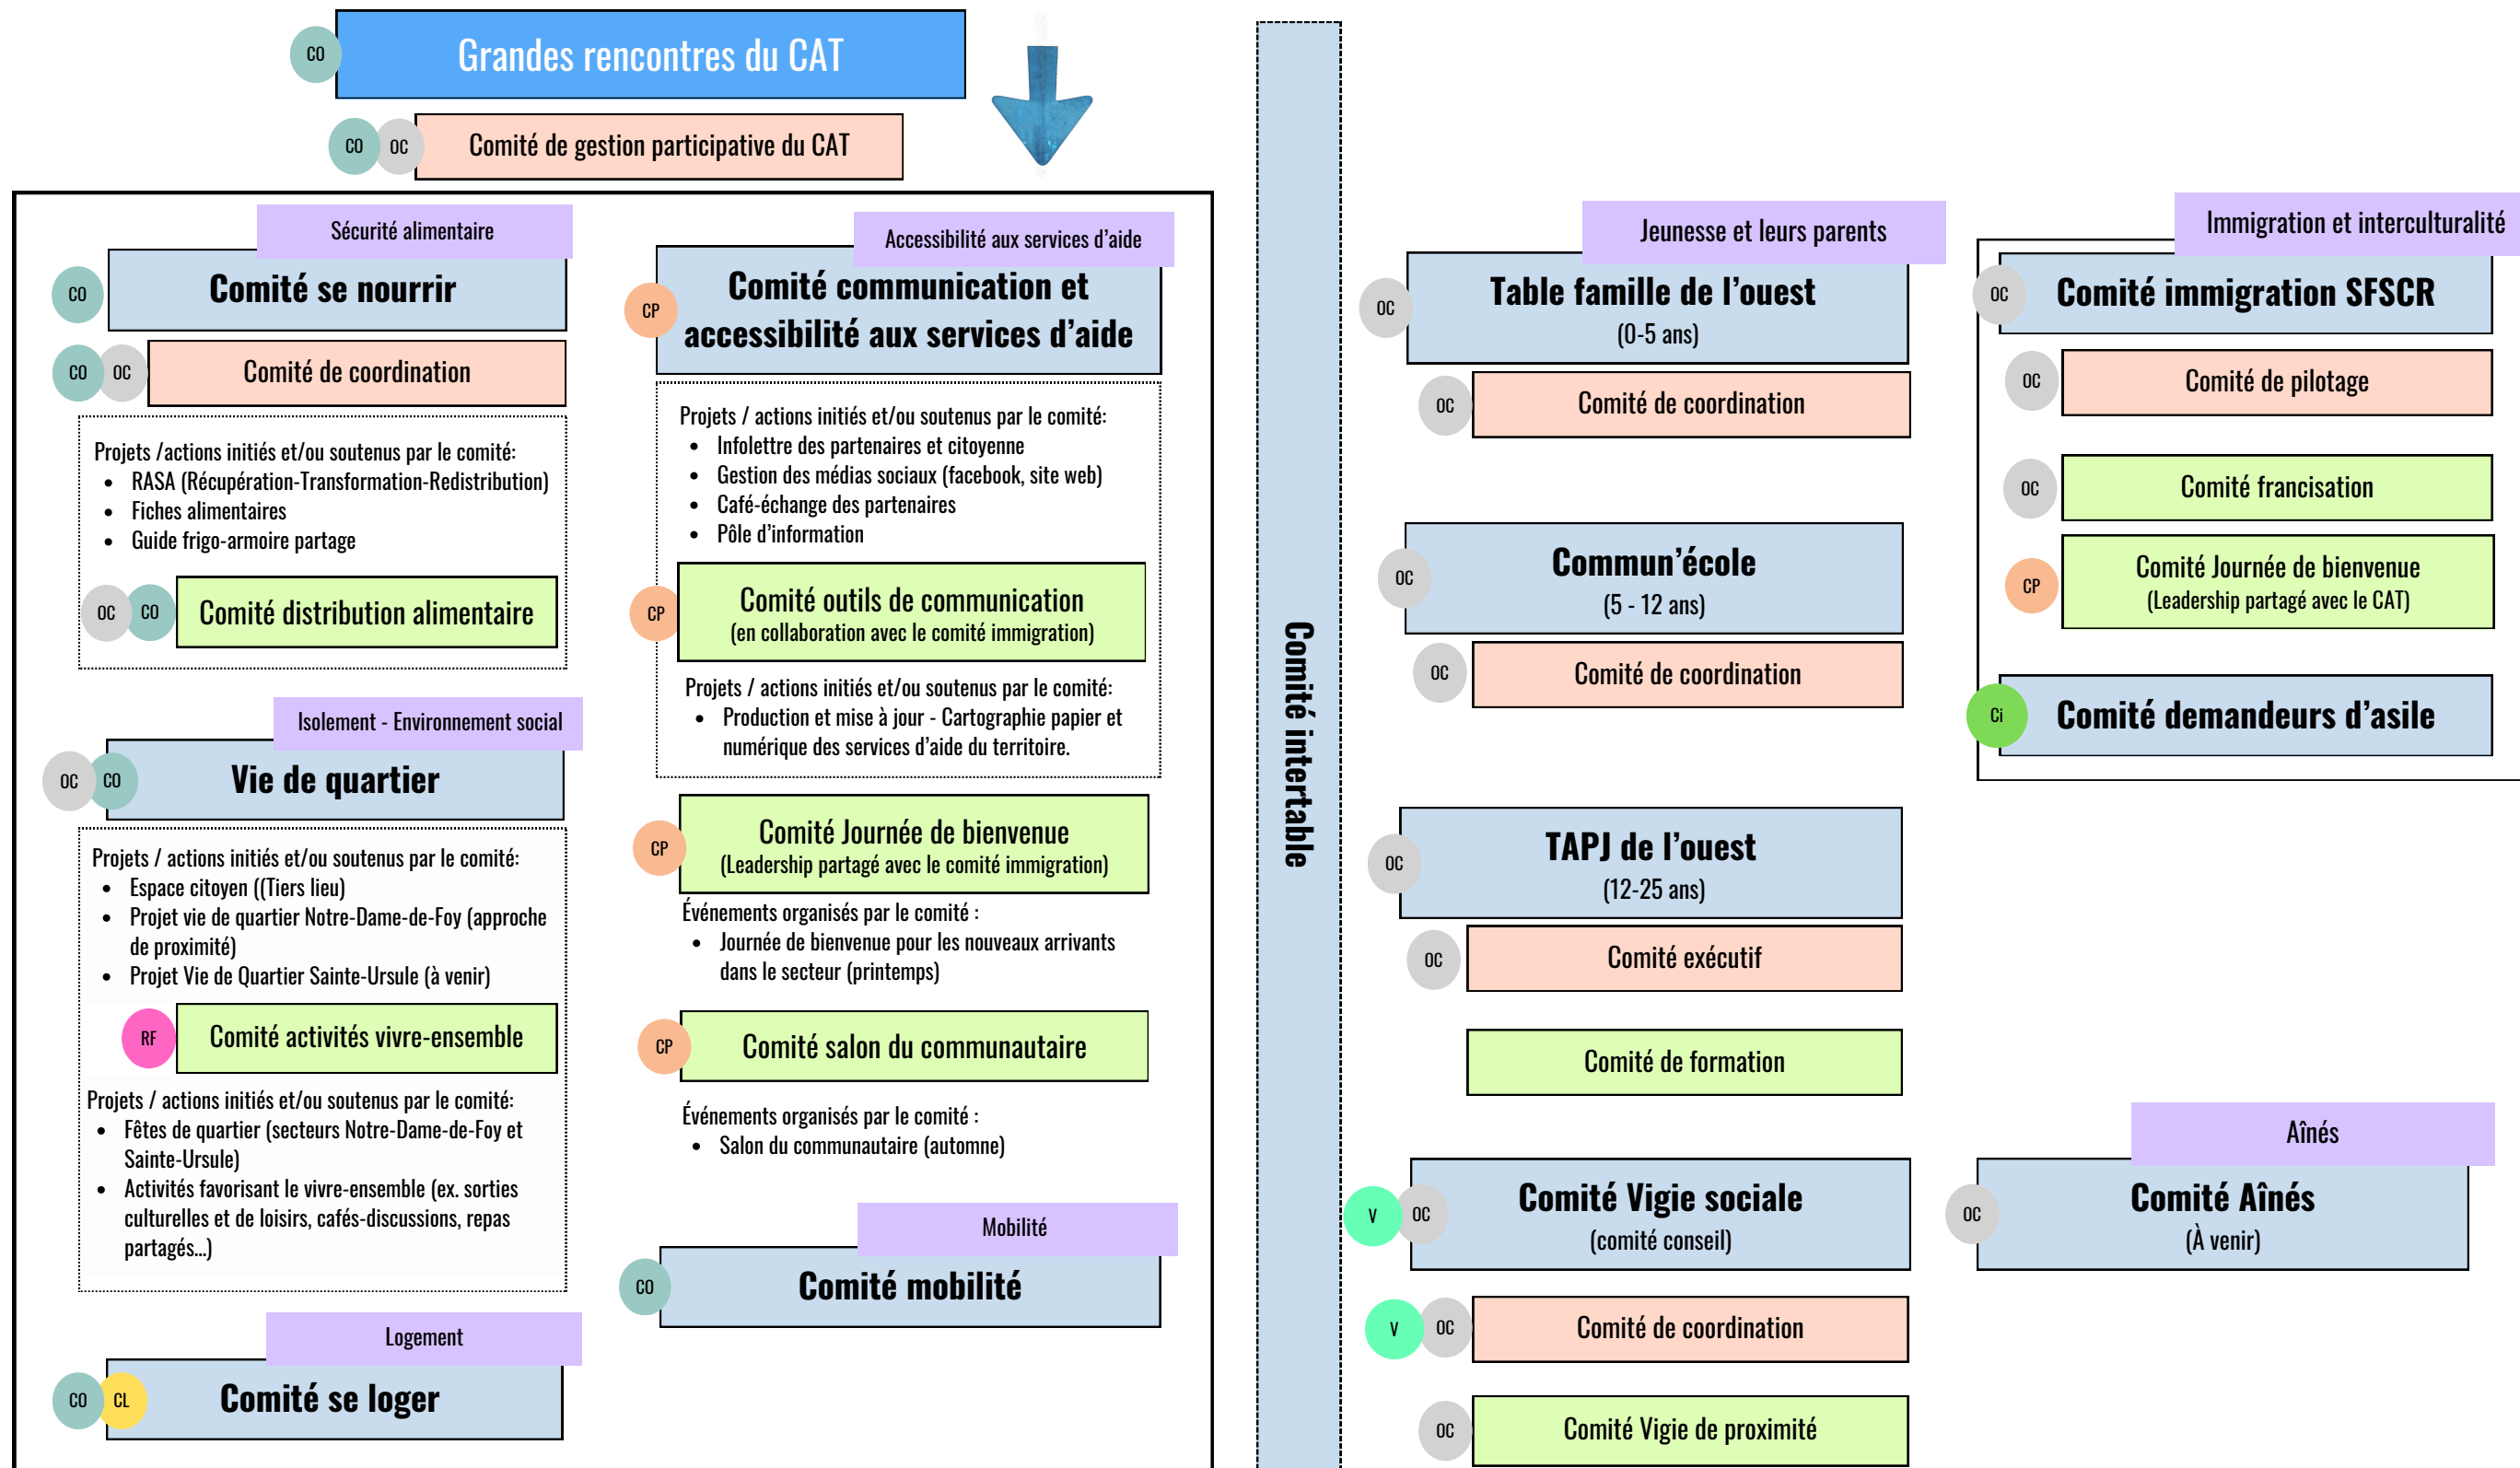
CO Grandes rencontres du CAT

CO OC Comité de gestion participative du CAT

Sécurité alimentaire

CO Comité se nourrir

CO OC Comité de coordination

Projets /actions initiés et/ou soutenus par le comité:
- RASA (Récupération-Transformation-Redistribution)
- Fiches alimentaires
- Guide frigo-armoire partage

OC CO Comité distribution alimentaire

Isolement - Environnement social

OC CO Vie de quartier

Projets / actions initiés et/ou soutenus par le comité:
- Espace citoyen ((Tiers lieu)
- Projet vie de quartier Notre-Dame-de-Foy (approche de proximité)
- Projet Vie de Quartier Sainte-Ursule (à venir)

RF Comité activités vivre-ensemble

Projets / actions initiés et/ou soutenus par le comité:
- Fêtes de quartier (secteurs Notre-Dame-de-Foy et Sainte-Ursule)
- Activités favorisant le vivre-ensemble (ex. sorties culturelles et de loisirs, cafés-discussions, repas partagés...)

Logement

CO CL Comité se loger

Accessibilité aux services d'aide

CP Comité communication et accessibilité aux services d'aide

Projets / actions initiés et/ou soutenus par le comité:
- Infolettre des partenaires et citoyenne
- Gestion des médias sociaux (facebook, site web)
- Café-échange des partenaires
- Pôle d'information

CP Comité outils de communication
(en collaboration avec le comité immigration)

Projets / actions initiés et/ou soutenus par le comité:
- Production et mise à jour - Cartographie papier et numérique des services d'aide du territoire.

CP Comité Journée de bienvenue
(Leadership partagé avec le comité immigration)

Événements organisés par le comité :
- Journée de bienvenue pour les nouveaux arrivants dans le secteur (printemps)

CP Comité salon du communautaire

Événements organisés par le comité :
- Salon du communautaire (automne)

Mobilité

CO Comité mobilité

Comité intertable

Jeunesse et leurs parents

OC Table famille de l'ouest
(0-5 ans)

OC Comité de coordination

OC Commun'école
(5 - 12 ans)

OC Comité de coordination

OC TAPJ de l'ouest
(12-25 ans)

OC Comité exécutif

Comité de formation

V OC Comité Vigie sociale
(comité conseil)

V OC Comité de coordination

OC Comité Vigie de proximité

Immigration et interculturalité

OC Comité immigration SFSCR

OC Comité de pilotage

OC Comité francisation

CP Comité Journée de bienvenue
(Leadership partagé avec le CAT)

Ci Comité demandeurs d'asile

Aînés

OC Comité Aînés
(À venir)